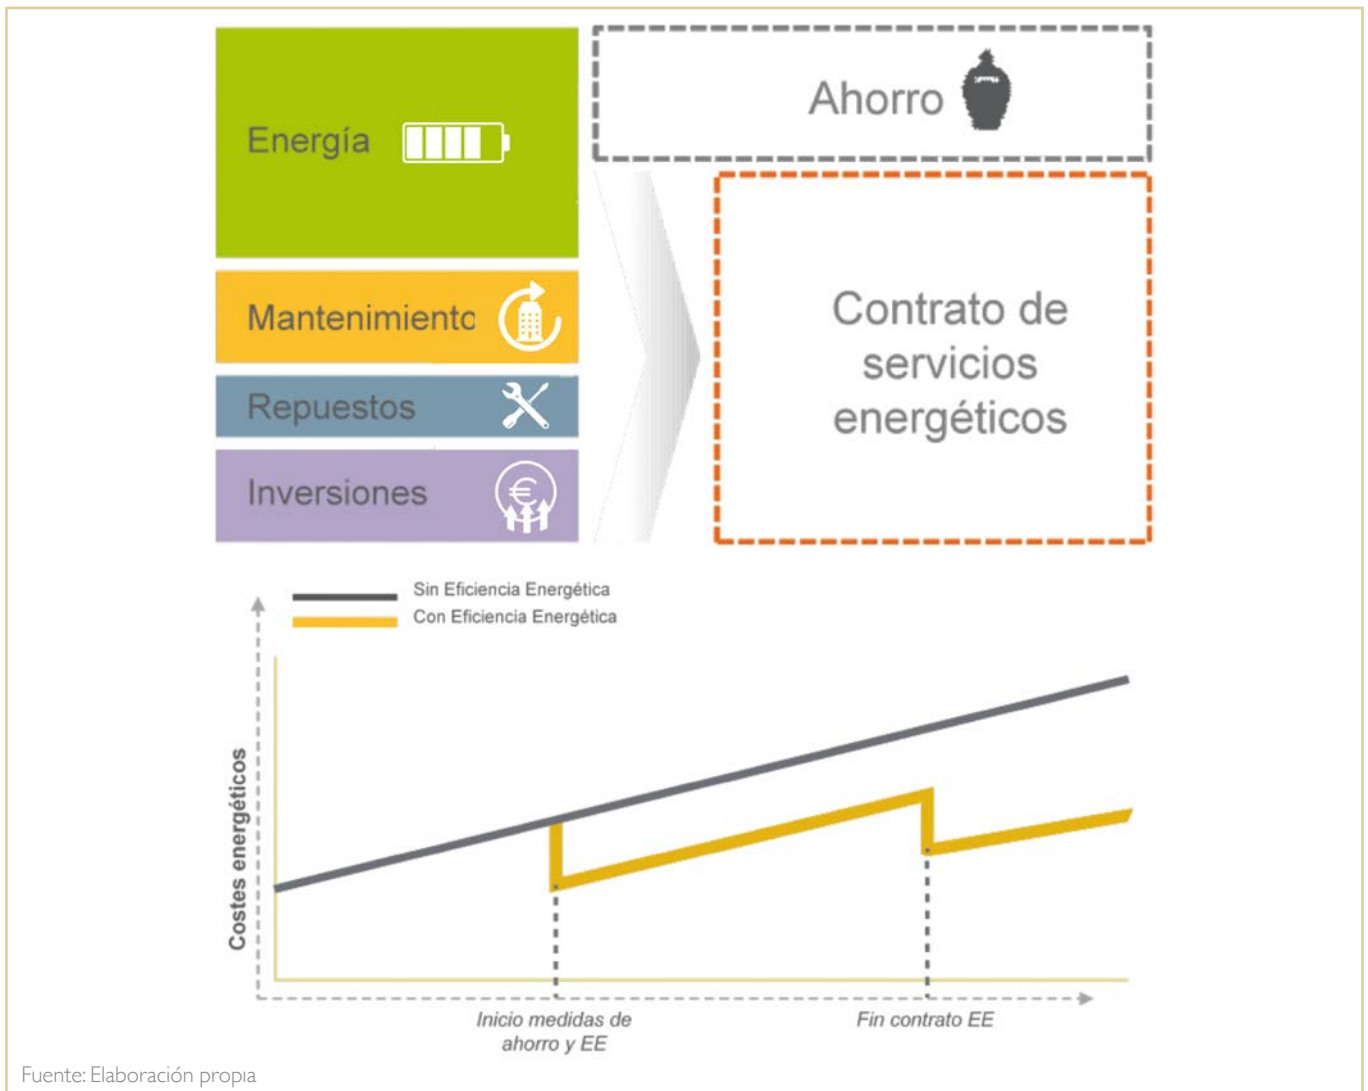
Energía

Mantenimiento

Repuestos

Inversiones

Ahorro

Contrato de servicios energéticos

Sin Eficiencia Energética
Con Eficiencia Energética

Costes energéticos

Inicio medidas de ahorro y EE

Fin contrato EE

Fuente: Elaboración propia